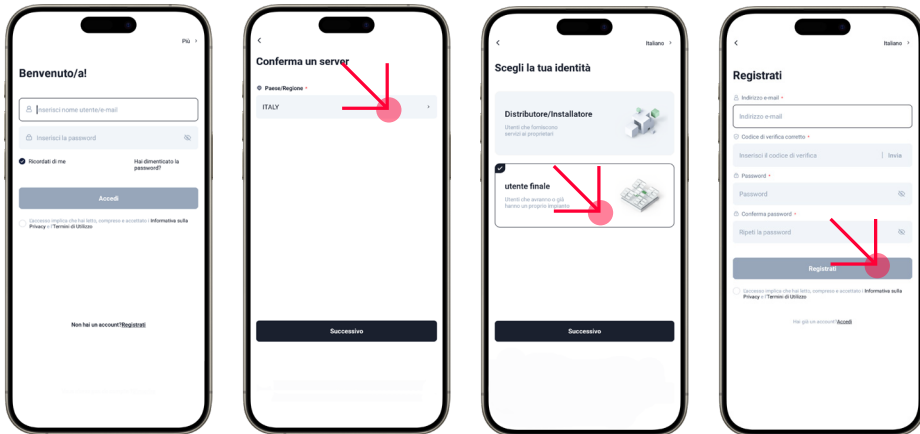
Più >

Benvenuto/a!

Inserisci nome utente/e-mail

Inserisci la password

Ricordati di me

Hai dimenticato la password?

Accedi

L'accesso implica che hai letto, compreso e accettato i Informativa sulla Privacy e i Termini di Utilizzo

Non hai un account? Registrati

<

Conferma un server

Paese/Regione *

ITALY >

Successivo

<

Italiano >

Scegli la tua identità

Distributore/Installatore

Utenti che forniscono servizi ai proprietari

utente finale

Utenti che avranno o già hanno un proprio impianto

Successivo

<

Italiano >

Registrati

Indirizzo e-mail *

Indirizzo e-mail

Codice di verifica corretto *

Inserisci il codice di verifica | Invia

Password *

Password

Conferma password *

Ripeti la password

Registrati

L'accesso implica che hai letto, compreso e accettato i Informativa sulla Privacy e i Termini di Utilizzo

Hai già un account? Accedi